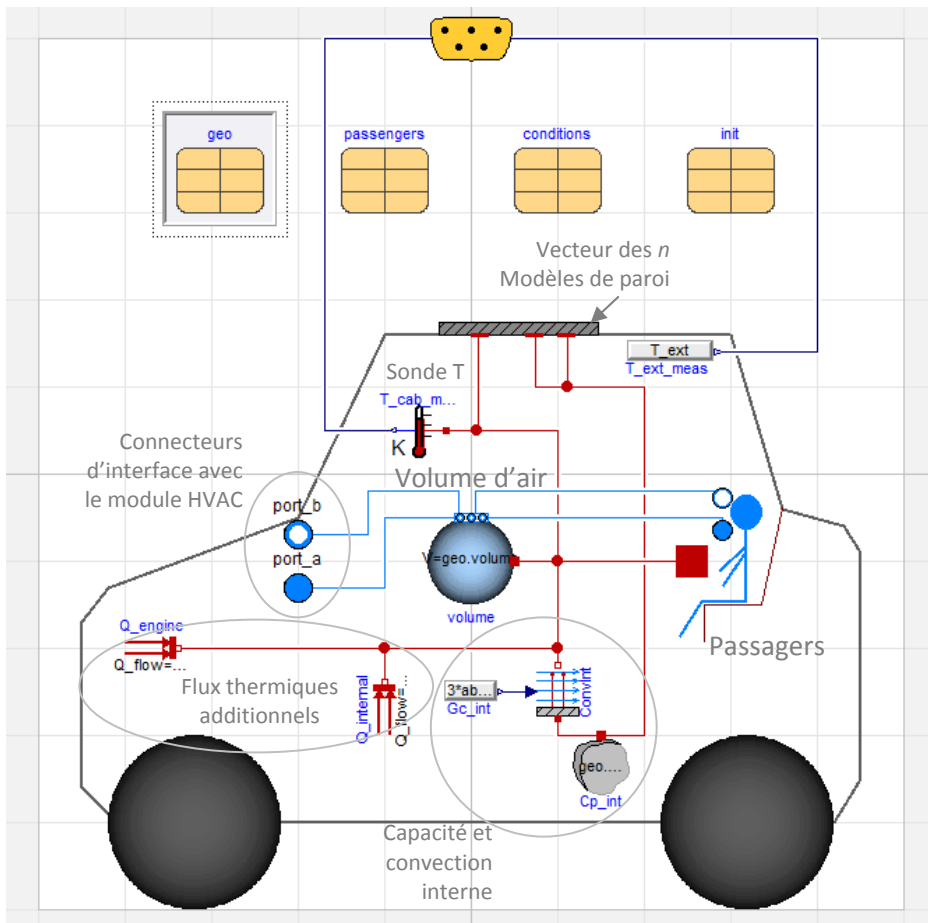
geo

passengers

conditions

init

Vecteur des *n* Modèles de paroi

T_ext

T_ext_meas

Sonde T

T_cab_m...

K

Connecteurs d'interface avec le module HVAC

Volume d'air

port_b

port_a

V=geo.volum

volume

Q_engine

Q_flow=...

Passagers

Flux thermiques additionnels

3*ab...

Gc_int

Convint

Q_internal

Q_flow=...

geo....

Cp_int

Capacité et convection interne